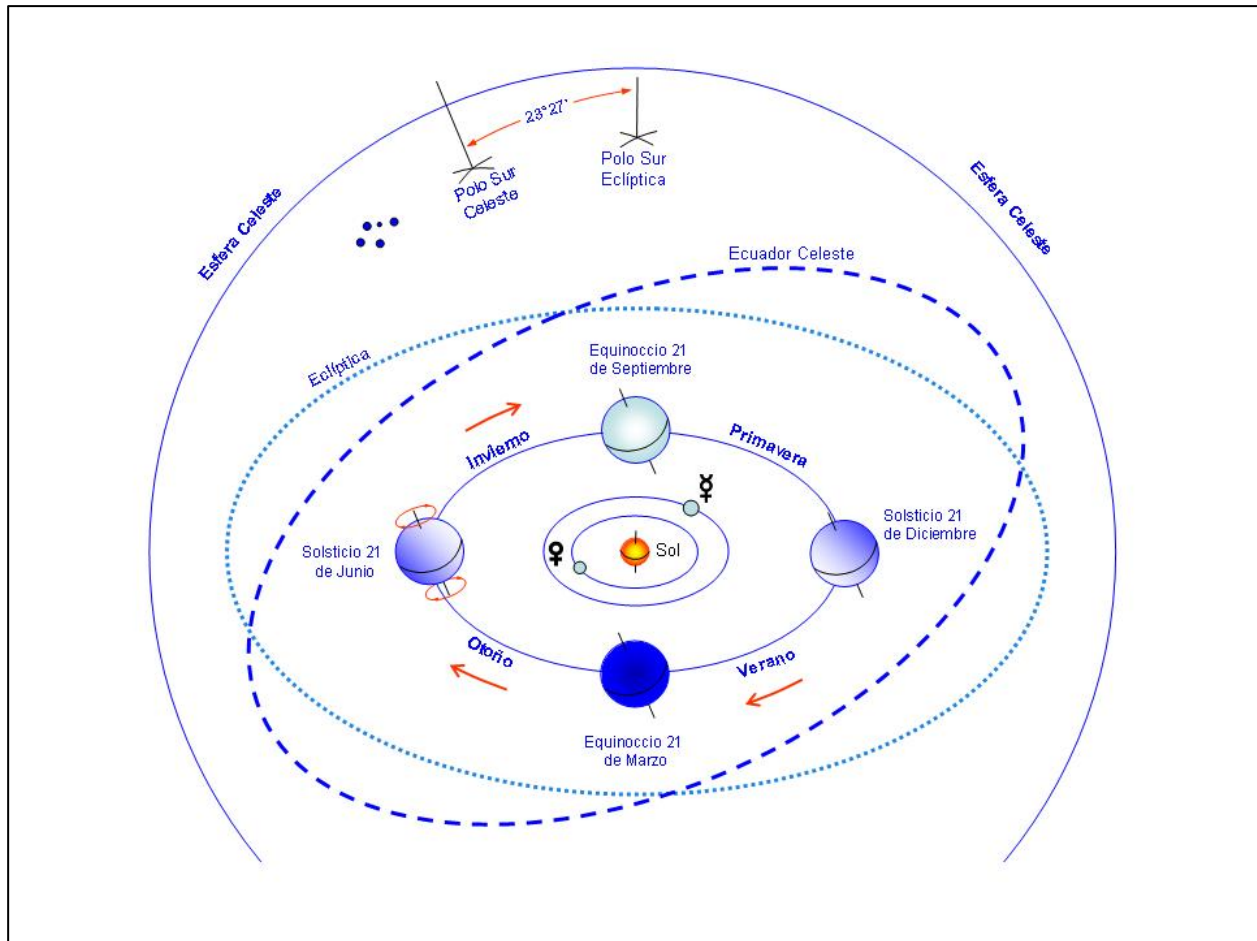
23° 27'
Polo Sur Celeste
Polo Sur Eclíptica
Esfera Celeste
Esfera Celeste
Ecuador Celeste
Eclíptica
Equinoccio 21 de Septiembre
Invierno
Primavera
☿
Solsticio 21 de Junio
♀
Sol
Solsticio 21 de Diciembre
Otoño
Verano
Equinoccio 21 de Marzo